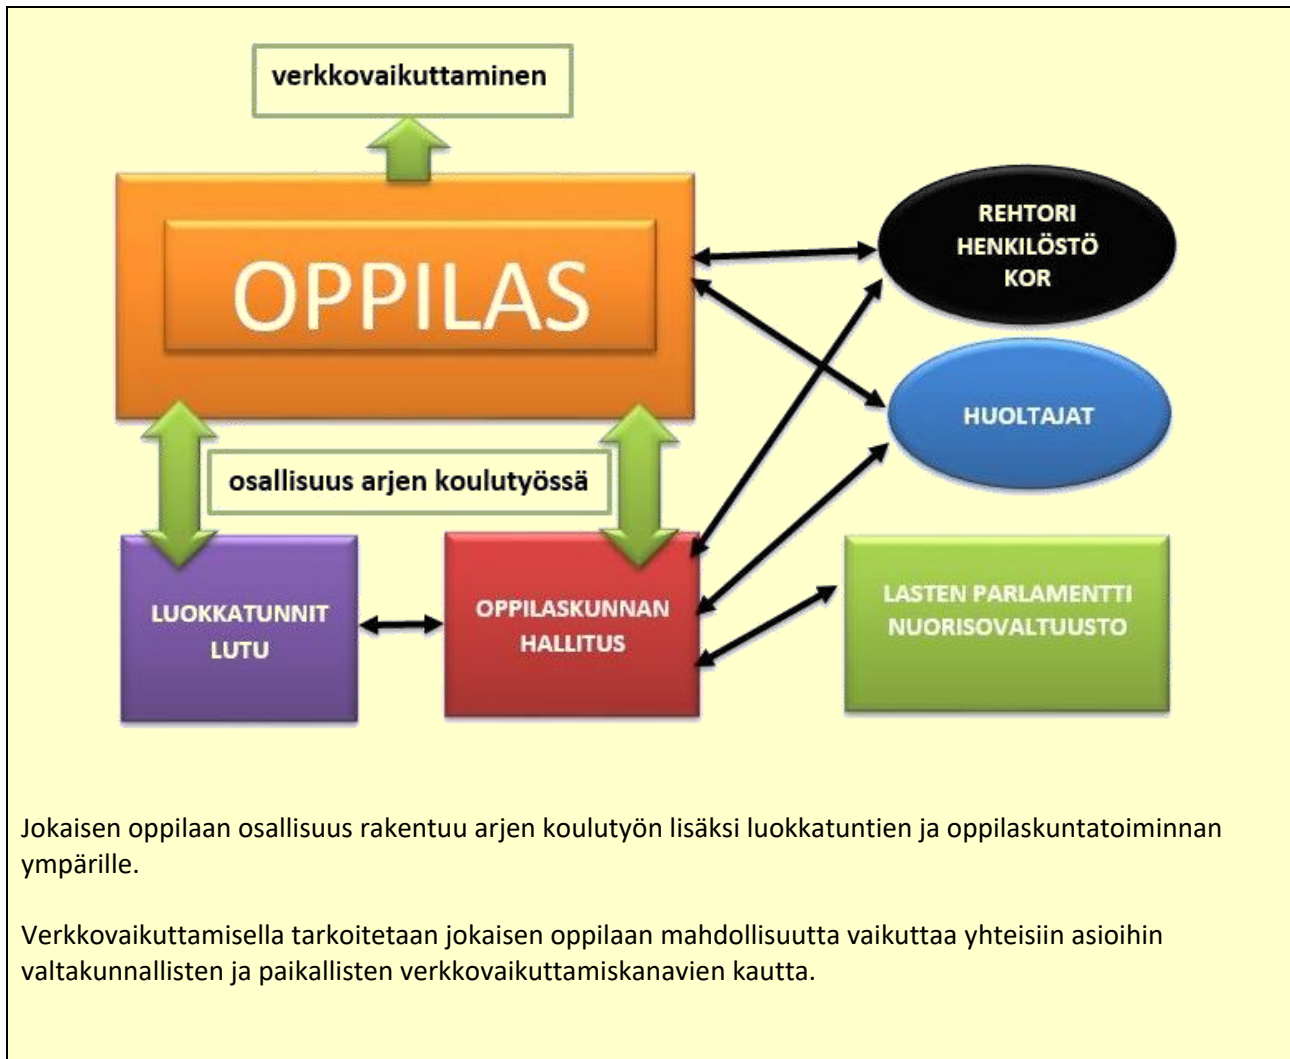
verkkovaikuttaminen

OPPILAS

REHTORI
HENKILÖSTÖ
KOR

HUOLTAJAT

osallisuus arjen koulutyössä

LUOKKATUNNIT
LUTU

OPPILASKUNNAN
HALLITUS

LASTEN PARLAMENTTI
NUORISOVALTUUSTO

Jokaisen oppilaan osallisuus rakentuu arjen koulutyön lisäksi luokkatuntien ja oppilaskuntatoiminnan ympärille.

Verkkovaikuttamisella tarkoitetaan jokaisen oppilaan mahdollisuutta vaikuttaa yhteisiin asioihin valtakunnallisten ja paikallisten verkkovaikuttamiskanavien kautta.